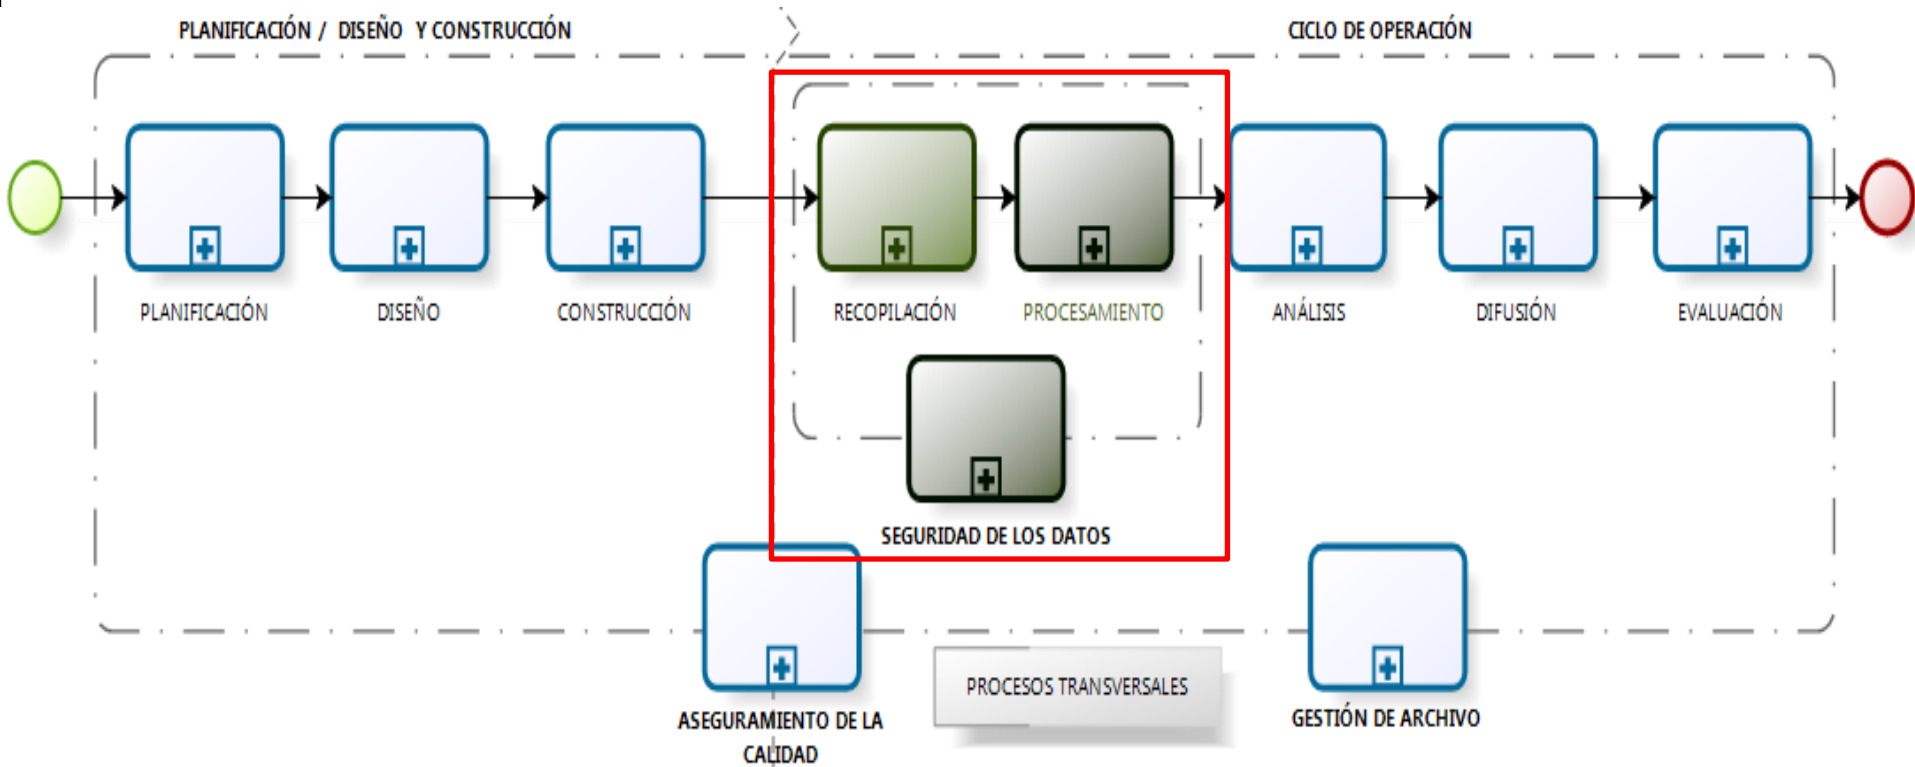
PLANIFICACIÓN / DISEÑO Y CONSTRUCCIÓN

CICLO DE OPERACIÓN

PLANIFICACIÓN

DISEÑO

CONSTRUCCIÓN

RECOPILACIÓN

PROCESAMIENTO

ANÁLISIS

DIFUSIÓN

EVALUACIÓN

SEGURIDAD DE LOS DATOS

ASEGURAMIENTO DE LA CALIDAD

PROCESOS TRANSVERSALES

GESTIÓN DE ARCHIVO